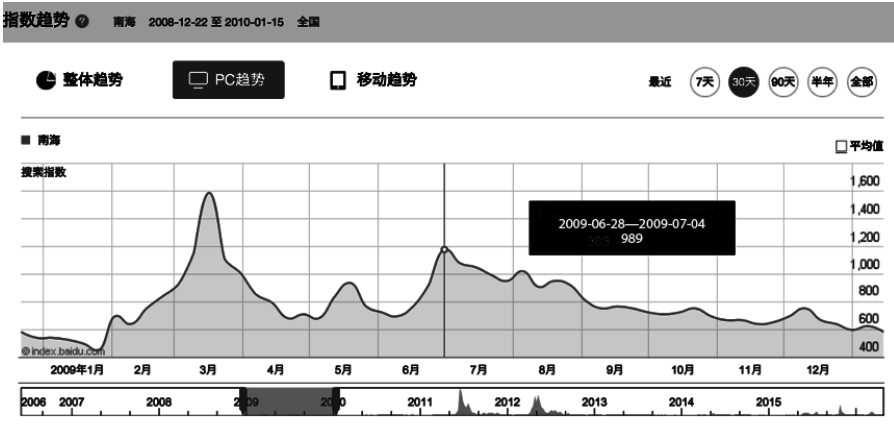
指数趋势 南海 2008-12-22 至 2010-01-15 全国

整体趋势 PC趋势 移动趋势

最近 7天 30天 90天 半年 全部

■ 南海

平均值

搜索指数

1,600
1,400
1,200
1,000
800
600
400

2009-06-28—2009-07-04
989

© index.baidu.com

2009年1月 2月 3月 4月 5月 6月 7月 8月 9月 10月 11月 12月

2006 2007 2008 2009 2010 2011 2012 2013 2014 2015